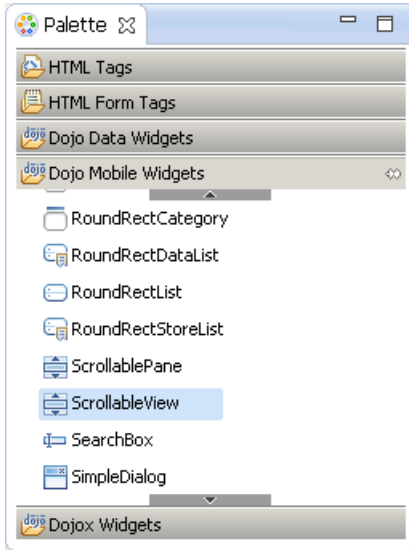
Palette

HTML Tags

HTML Form Tags

Dojo Data Widgets

Dojo Mobile Widgets

RoundRectCategory

RoundRectDataList

RoundRectList

RoundRectStoreList

ScrollablePane

ScrollableView

SearchBox

SimpleDialog

Dojox Widgets